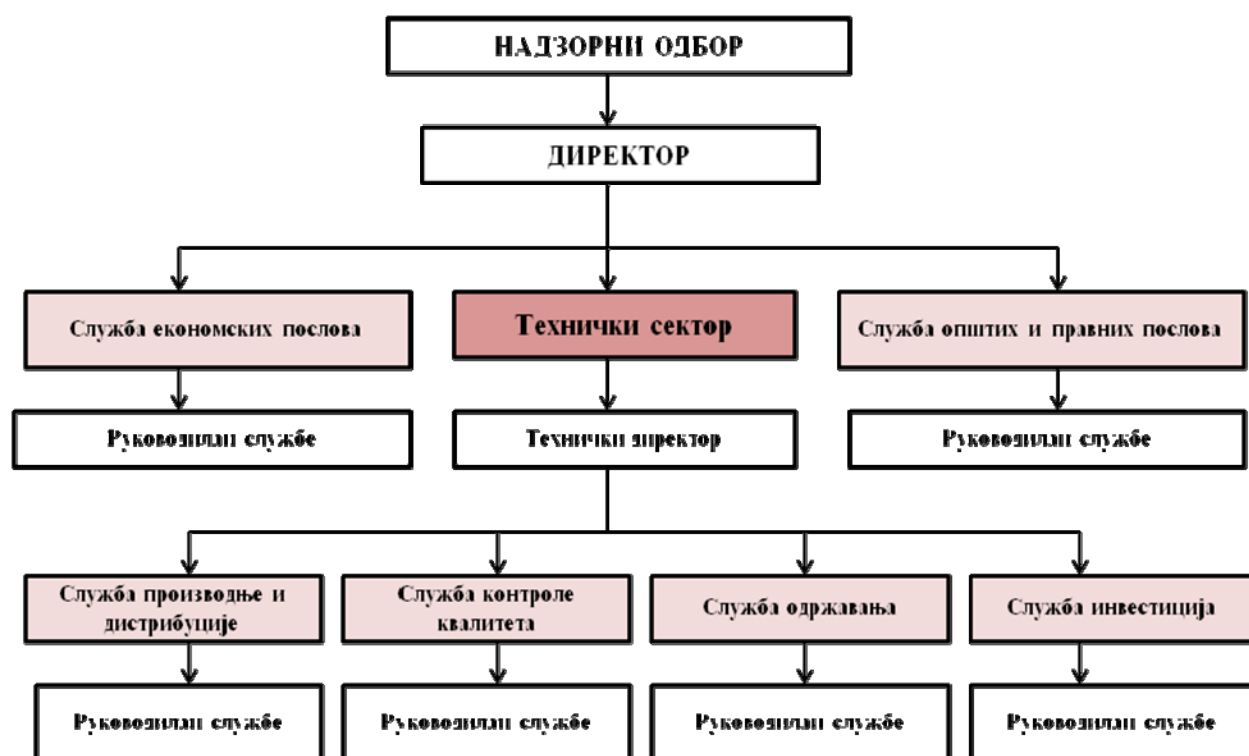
НАДЗОРНИ ОДБОР

ДИРЕКТОР

Служба економских послова

Технички сектор

Служба општих и правних послова

Руководилац службе

Технички директор

Руководилац службе

Служба производње и дистрибуције

Служба контроле квалитета

Служба одржавања

Служба инвестиција

Руководилац службе

Руководилац службе

Руководилац службе

Руководилац службе